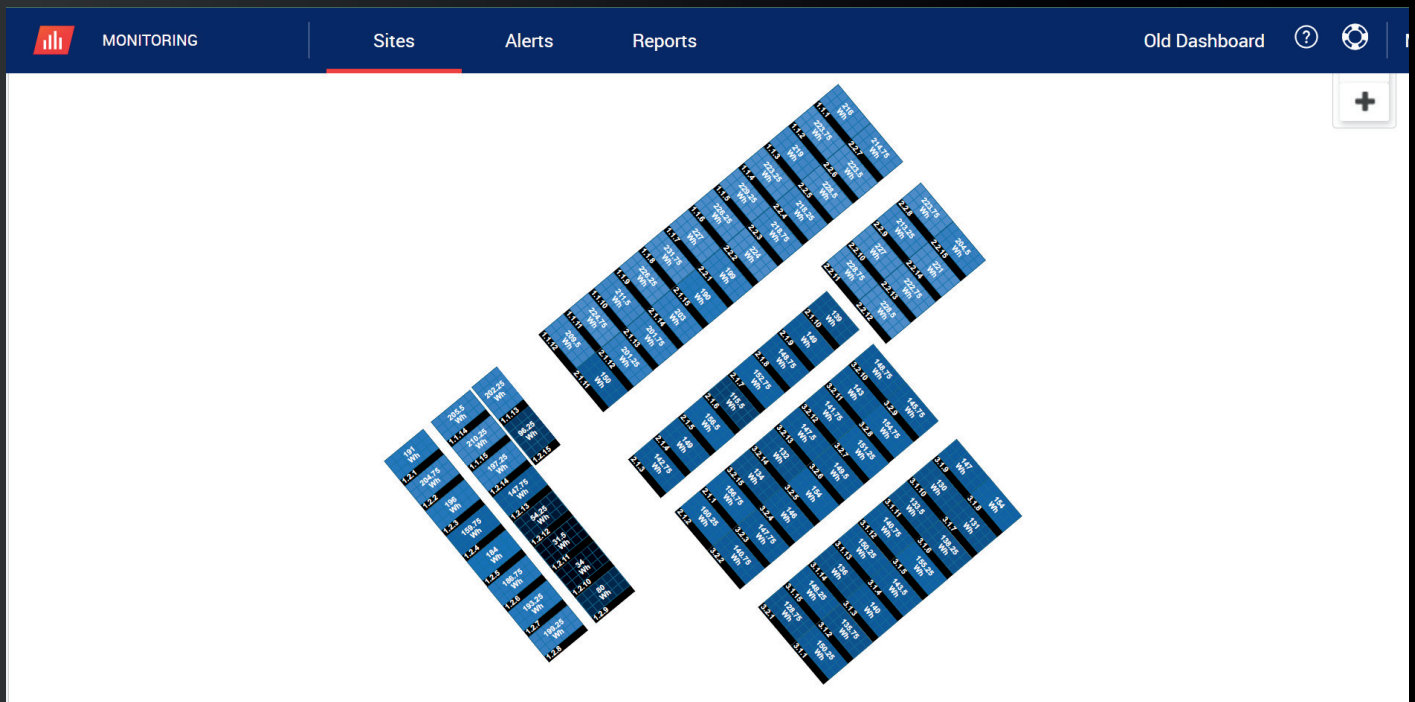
MONITORING

Sites

Alerts

Reports

Old Dashboard

+

1.1.1 216 Wh
1.1.2 222.75 Wh
1.1.3 219 Wh
1.1.4 223.25 Wh
1.1.5 229.25 Wh
1.1.6 226.25 Wh
1.1.7 227 Wh
1.1.8 223.75 Wh
1.1.9 229.25 Wh
1.1.10 211.5 Wh
1.1.11 224.75 Wh
1.1.12 206.5 Wh
2.2.7 214.75 Wh
2.2.6 222.5 Wh
2.2.5 228.5 Wh
2.2.4 218.25 Wh
2.2.3 218.75 Wh
2.2.2 224 Wh
2.2.1 199 Wh
2.1.15 190 Wh
2.1.14 203 Wh
2.1.13 201.75 Wh
2.1.12 201.25 Wh
2.1.11 190 Wh

2.2.8 223.75 Wh
2.2.9 213.25 Wh
2.2.10 227 Wh
2.2.11 224.75 Wh
2.2.15 204.5 Wh
2.2.14 221 Wh
2.2.13 222.25 Wh
2.2.12 226.5 Wh

2.1.10 139 Wh
2.1.9 149 Wh
2.1.8 148.75 Wh
2.1.7 152.75 Wh
2.1.6 116.5 Wh
2.1.5 108.5 Wh
2.1.4 140 Wh
2.1.3 142.75 Wh

3.2.10 148.75 Wh
3.2.11 143 Wh
3.2.12 141.75 Wh
3.2.13 147.5 Wh
3.2.14 152 Wh
3.2.15 134 Wh
2.1.1 156.75 Wh
2.1.2 160.25 Wh
3.2.9 145.75 Wh
3.2.8 154.75 Wh
3.2.7 151.25 Wh
3.2.6 149.5 Wh
3.2.5 154 Wh
3.2.4 146 Wh
3.2.3 147.75 Wh
3.2.2 140.75 Wh

3.1.9 147 Wh
3.1.10 139 Wh
3.1.11 140.75 Wh
3.1.12 140.75 Wh
3.1.13 150.25 Wh
3.1.14 136 Wh
3.1.15 146.25 Wh
3.2.1 128.75 Wh
3.1.8 154 Wh
3.1.7 131 Wh
3.1.6 139.25 Wh
3.1.5 123.5 Wh
3.1.4 145.25 Wh
3.1.3 143.5 Wh
3.1.2 140 Wh
3.1.1 138.75 Wh
150.25 Wh

1.2.1 191 Wh
1.2.2 204.75 Wh
1.2.3 196 Wh
1.2.4 159.75 Wh
1.2.5 164 Wh
1.2.6 186.75 Wh
1.2.7 193.25 Wh
1.2.8 189.25 Wh
1.1.14 205.5 Wh
1.1.15 210.25 Wh
1.2.14 197.25 Wh
1.2.13 147.75 Wh
1.2.12 54.25 Wh
1.2.11 31.5 Wh
1.2.10 34 Wh
1.2.9 80 Wh
1.1.13 202.25 Wh
1.2.15 96.25 Wh